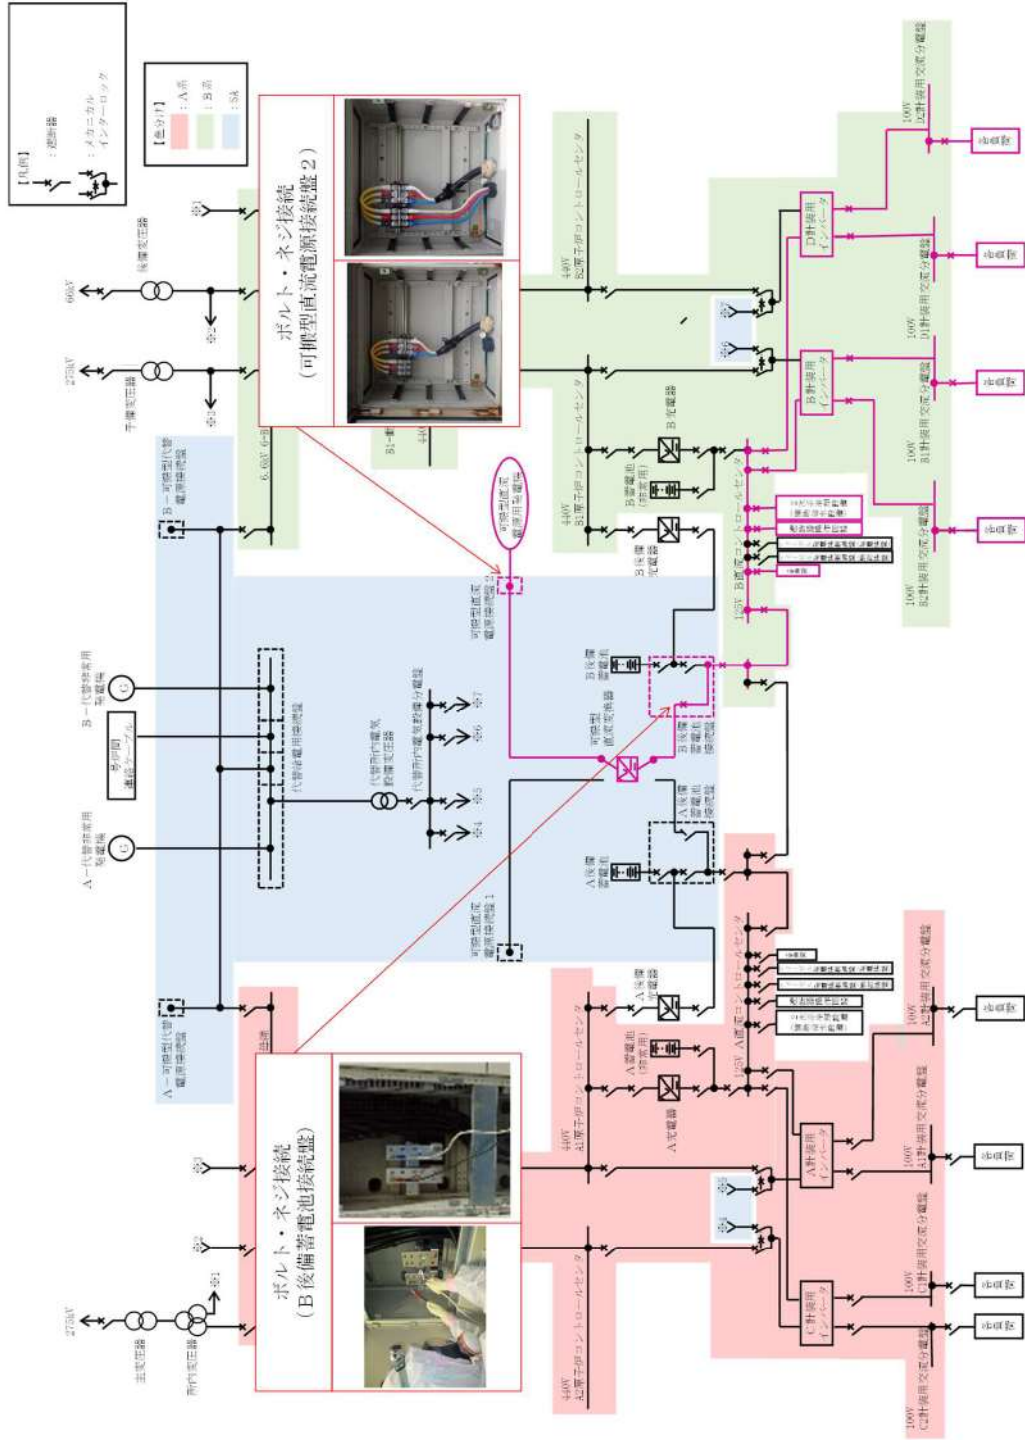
【凡例】
：遮断器
：メカニカルインターロック

【色分け】
：A系
：B系
：SA

ボルト・ネジ接続
（可搬型直流電源接続盤２）

ボルト・ネジ接続
（B後備蓄電池接続盤）

275kV
主変圧器
所内変圧器
※1
※2
※3
275kV
予備変圧器
※3
66kV
後備変圧器
※2
※1
6.6kV 6-B
B－可搬型代替電源接続盤
A－可搬型代替電源接続盤
B－代替非常用発電機
号炉間連絡ケーブル
A－代替非常用発電機
代替所内電気設備分電盤
代替所内電気設備変圧器
代替所内電気設備分電盤
※4
※5
※6
※7
可搬型直流電源接続盤2
可搬型直流電源用発電機
可搬型直流電源接続盤1
可搬型直流変換器
B後備蓄電池
B後備蓄電池接続盤
A後備蓄電池
A後備蓄電池接続盤
440V B1原子炉コントロールセンタ
440V B2原子炉コントロールセンタ
B蓄電池（安全用）
B充電器
B後備充電器
125V B直流コントロールセンタ
B計装用インバータ
D計装用インバータ
※6
※7
100V B1計装用交流分電盤
100V D1計装用交流分電盤
100V B2計装用交流分電盤
100V D2計装用交流分電盤
計装盤
計装盤
計装盤
計装盤
440V A1原子炉コントロールセンタ
440V A2原子炉コントロールセンタ
A蓄電池（安全用）
A充電器
A後備充電器
125V A直流コントロールセンタ
A計装用インバータ
C計装用インバータ
※6
※7
100V A1計装用交流分電盤
100V C1計装用交流分電盤
100V A2計装用交流分電盤
100V C2計装用交流分電盤
計装盤
計装盤
計装盤
計装盤